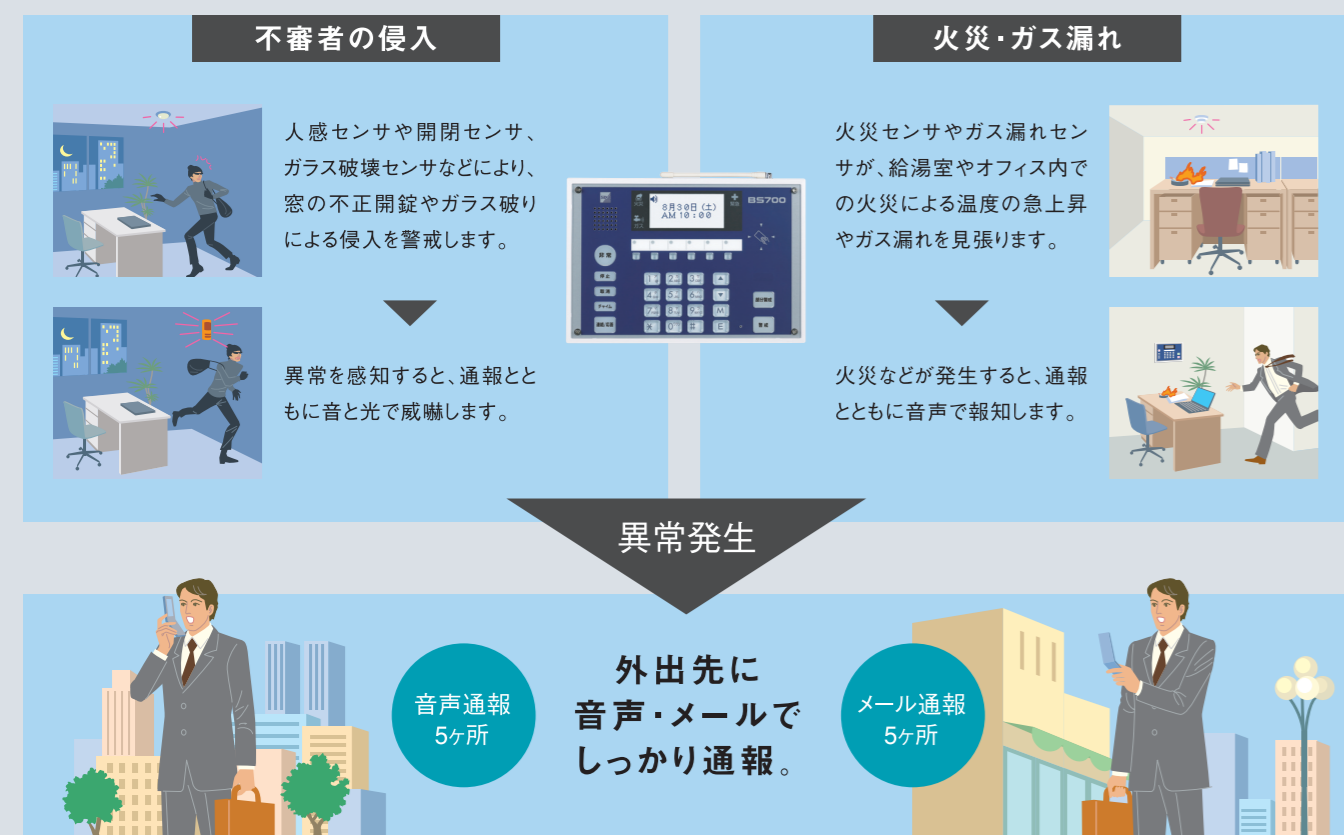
不審者の侵入

人感センサや開閉センサ、ガラス破壊センサなどにより、窓の不正開錠やガラス破りによる侵入を警戒します。

異常を感知すると、通報とともに音と光で威嚇します。

火災・ガス漏れ

火災センサやガス漏れセンサが、給湯室やオフィス内での火災による温度の急上昇やガス漏れを見張ります。

火災などが発生すると、通報とともに音声で報知します。

BS700

8月30日(土) AM 10:00

異常発生

音声通報 5ヶ所

外出先に 音声・メールで しっかり通報。

メール通報 5ヶ所